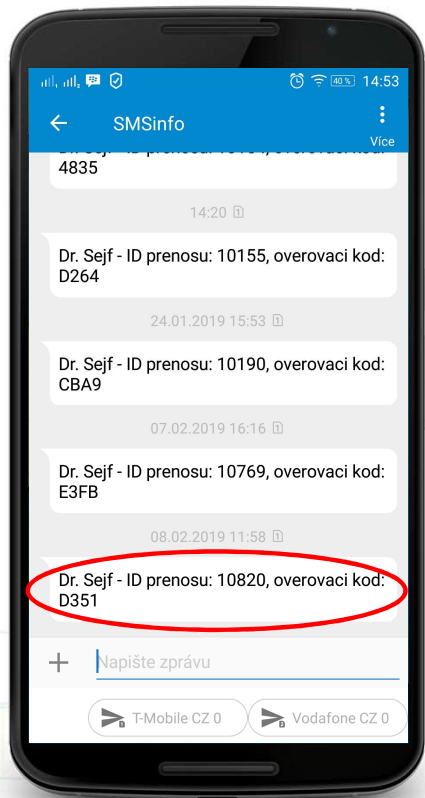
40% 14:53

SMSinfo

Více

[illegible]
4835

14:20

Dr. Sejf - ID prenosu: 10155, overovaci kod: D264

24.01.2019 15:53

Dr. Sejf - ID prenosu: 10190, overovaci kod: CBA9

07.02.2019 16:16

Dr. Sejf - ID prenosu: 10769, overovaci kod: E3FB

08.02.2019 11:58

Dr. Sejf - ID prenosu: 10820, overovaci kod: D351

+ Napište zprávu

T-Mobile CZ 0

Vodafone CZ 0